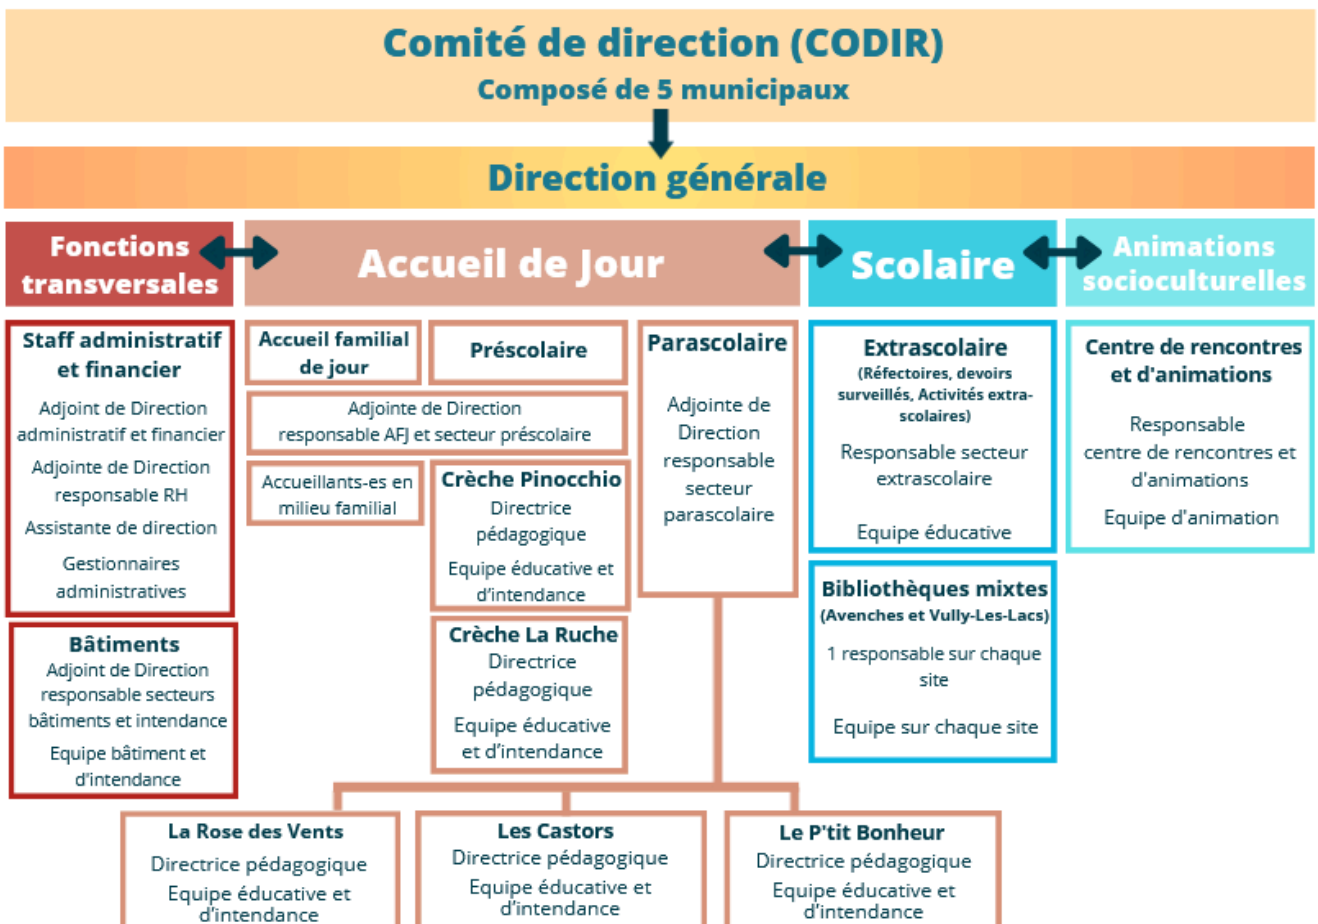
Comité de direction (CODIR)
Composé de 5 municipaux

Direction générale

Fonctions transversales

Accueil de Jour

Scolaire

Animations socioculturelles

Staff administratif et financier
Adjoint de Direction administratif et financier
Adjointe de Direction responsable RH
Assistante de direction
Gestionnaires administratives

Bâtiments
Adjoint de Direction responsable secteurs bâtiments et intendance
Equipe bâtiment et d'intendance

Accueil familial de jour

Préscolaire

Adjointe de Direction responsable AFJ et secteur préscolaire

Accueillants-es en milieu familial

Crèche Pinocchio
Directrice pédagogique
Equipe éducative et d'intendance

Crèche La Ruche
Directrice pédagogique
Equipe éducative et d'intendance

Parascolaire
Adjointe de Direction responsable secteur parascolaire

Extrascolaire
(Réfectoires, devoirs surveillés, Activités extra-scolaires)
Responsable secteur extrascolaire
Equipe éducative

Bibliothèques mixtes
(Avenches et Vully-Les-Lacs)
1 responsable sur chaque site
Equipe sur chaque site

Centre de rencontres et d'animations
Responsable centre de rencontres et d'animations
Equipe d'animation

La Rose des Vents
Directrice pédagogique
Equipe éducative et d'intendance

Les Castors
Directrice pédagogique
Equipe éducative et d'intendance

Le P'tit Bonheur
Directrice pédagogique
Equipe éducative et d'intendance